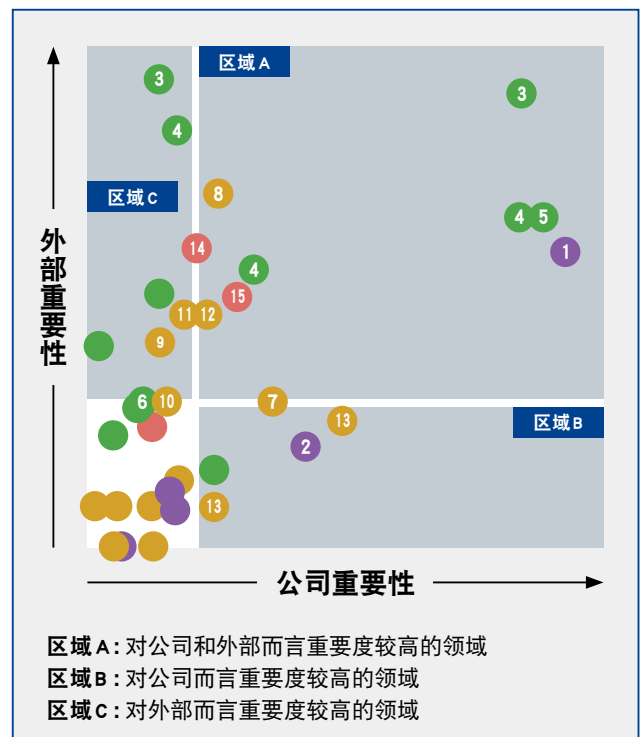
区域 A
区域 C
区域 B
3
3
4
8
4 5
1
14
4
15
11 12
9
6 10
7
13
2
13

外部重要性

公司重要性

**区域 A :** 对公司和外部而言重要度较高的领域
**区域 B :** 对公司而言重要度较高的领域
**区域 C :** 对外部而言重要度较高的领域